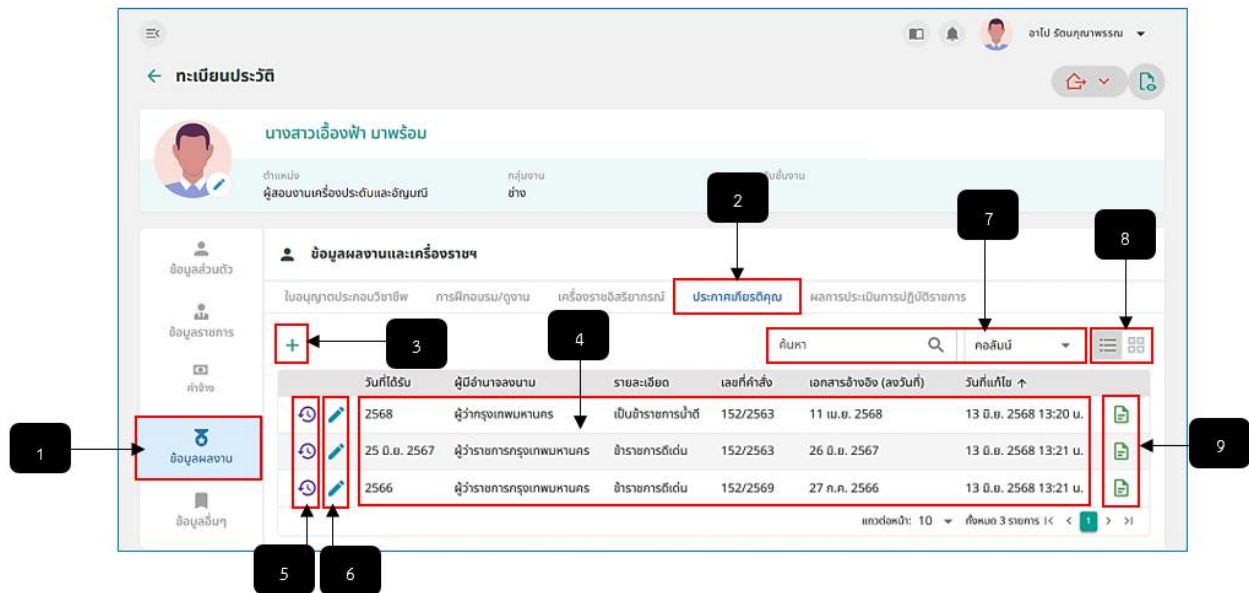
อาโป รัตนกุณาพรรณ

← ทะเบียนประวัติ

นางสาวเอื้องฟ้า มาพร้อม

ตำแหน่ง
ผู้สอนงานเครื่องประดับและอัญมณี

กลุ่มงาน
ช่าง

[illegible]ชั้นงาน

ข้อมูลส่วนตัว
ข้อมูลรายการ
ค่าจ้าง
ข้อมูลผลงาน
ข้อมูลอื่นๆ

ข้อมูลผลงานและเครื่องราชฯ

ใบอนุญาตประกอบวิชาชีพ | การฝึกอบรม/ดูงาน | เครื่องราชอิสริยาภรณ์ | ประกาศเกียรติคุณ | ผลการประเมินการปฏิบัติราชการ

+

ค้นหา
คอลัมน์

| | | วันที่ได้รับ | ผู้มีอำนาจลงนาม | รายละเอียด | เลขที่คำสั่ง | เอกสารอ้างอิง (ลงวันที่) | วันที่แก้ไข ↑ | |
|---|---|---|---|---|---|---|---|---|
| | | 2568 | ผู้ว่ากรุงเทพมหานคร | เป็นข้าราชการน้ำดี | 152/2563 | 11 เม.ย. 2568 | 13 มิ.ย. 2568 13:20 น. | |
| | | 25 มิ.ย. 2567 | ผู้ว่าราชการกรุงเทพมหานคร | ข้าราชการดีเด่น | 152/2563 | 26 มิ.ย. 2567 | 13 มิ.ย. 2568 13:21 น. | |
| | | 2566 | ผู้ว่าราชการกรุงเทพมหานคร | ข้าราชการดีเด่น | 152/2569 | 27 ก.ค. 2566 | 13 มิ.ย. 2568 13:21 น. | |

แถวต่อหน้า: 10 ▾ ทั้งหมด 3 รายการ |< < 1 > >|

1
2
3
4
5
6
7
8
9